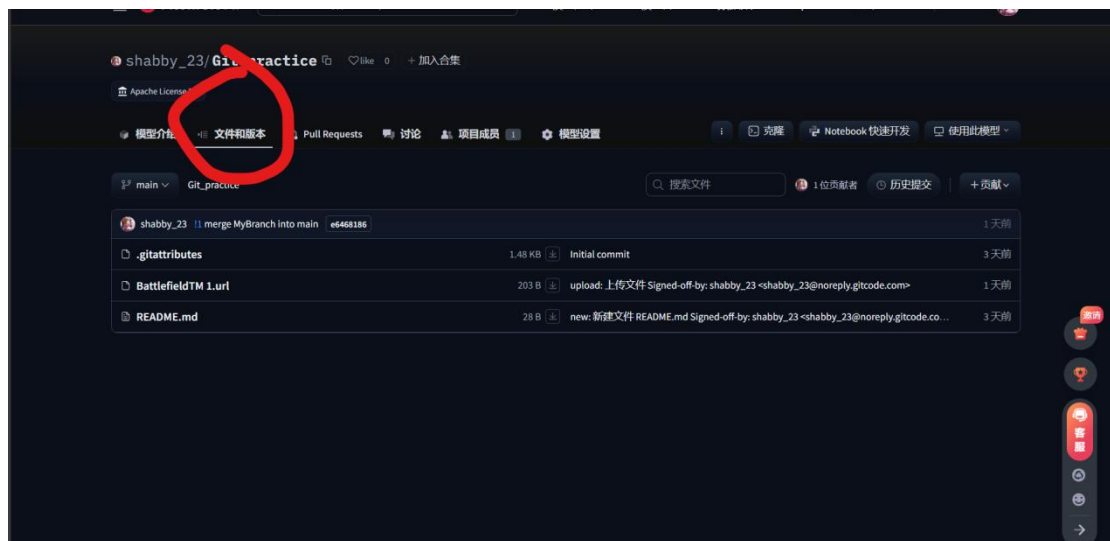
shabby_23/Git_practice ♡like 0 + 加入合集

Apache License

模型介绍 文件和版本 Pull Requests 讨论 项目成员 1 模型设置

i 克隆 Notebook 快速开发 使用此模型

main Git_practice

搜索文件 1位贡献者 历史提交 +贡献

shabby_23 !1 merge MyBranch into main e6468186 1天前

.gitattributes 1.48 KB Initial commit 3天前

BattlefieldTM 1.url 203 B upload: 上传文件 Signed-off-by: shabby_23 <shabby_23@noreply.gitcode.com> 1天前

README.md 28 B new: 新建文件 README.md Signed-off-by: shabby_23 <shabby_23@noreply.gitcode.co... 3天前

邀请

客服